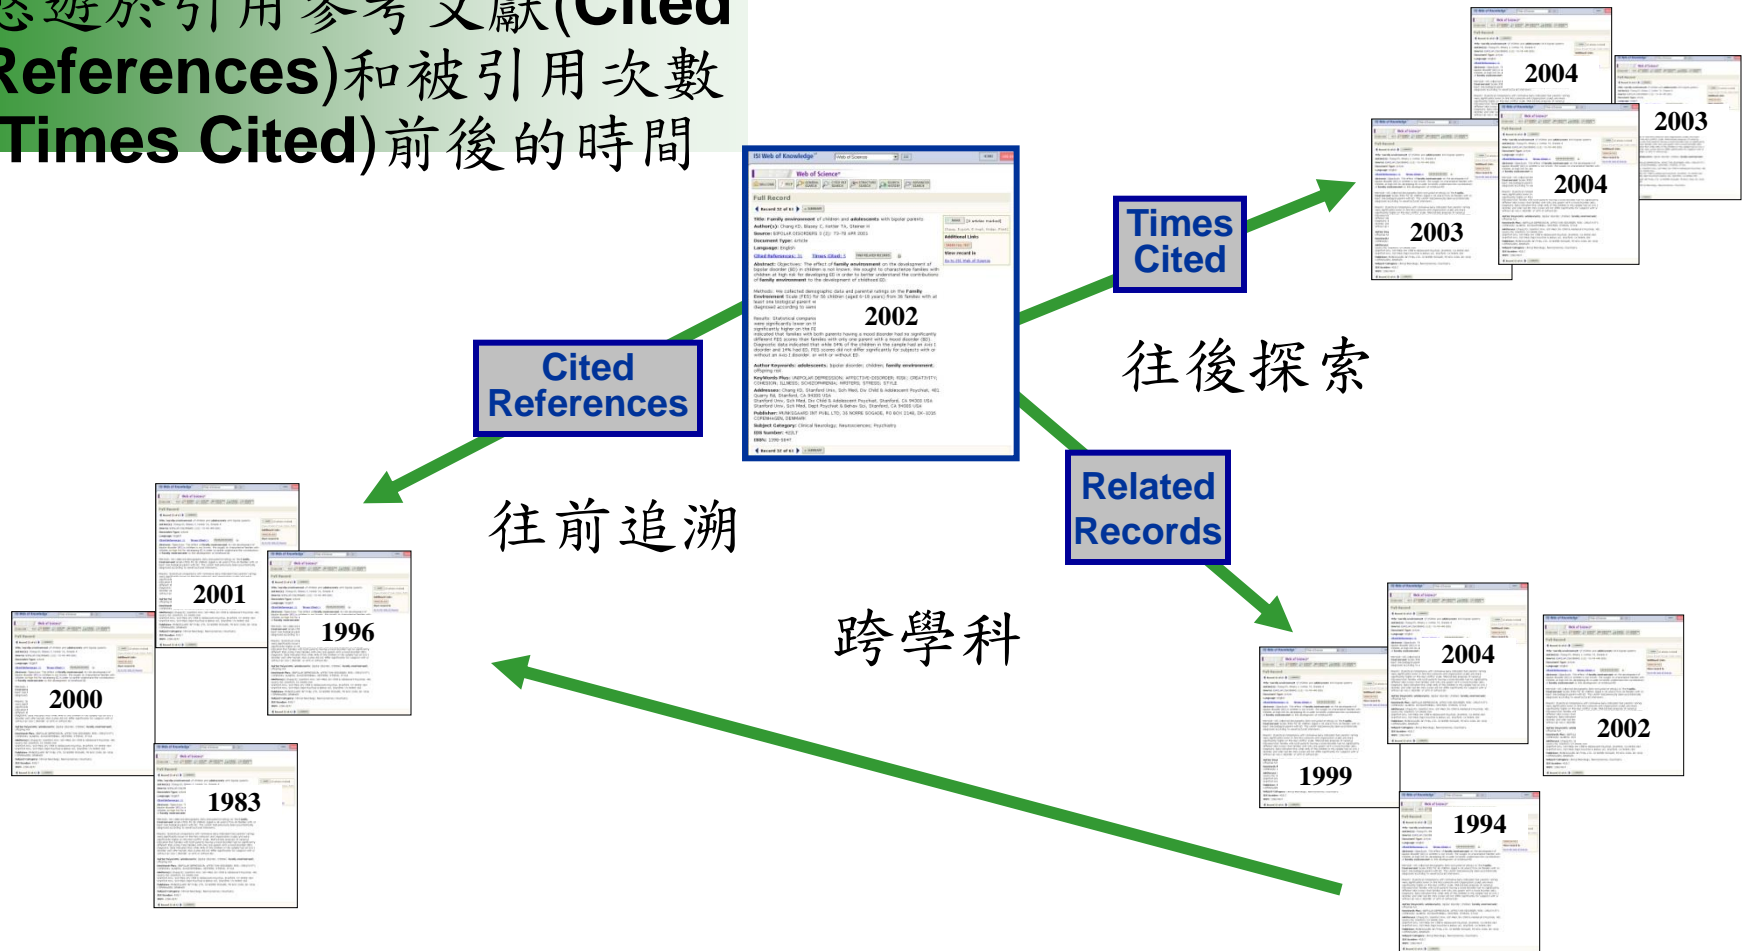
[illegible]遊於引用參考文獻(Cited References)和被引用次數(Times Cited)前後的時間

2004

2003

2004

2003

Times Cited

2002

Cited References

往後探索

Related Records

往前追溯

2001

1996

2000

1983

跨學科

2004

2002

1999

1994